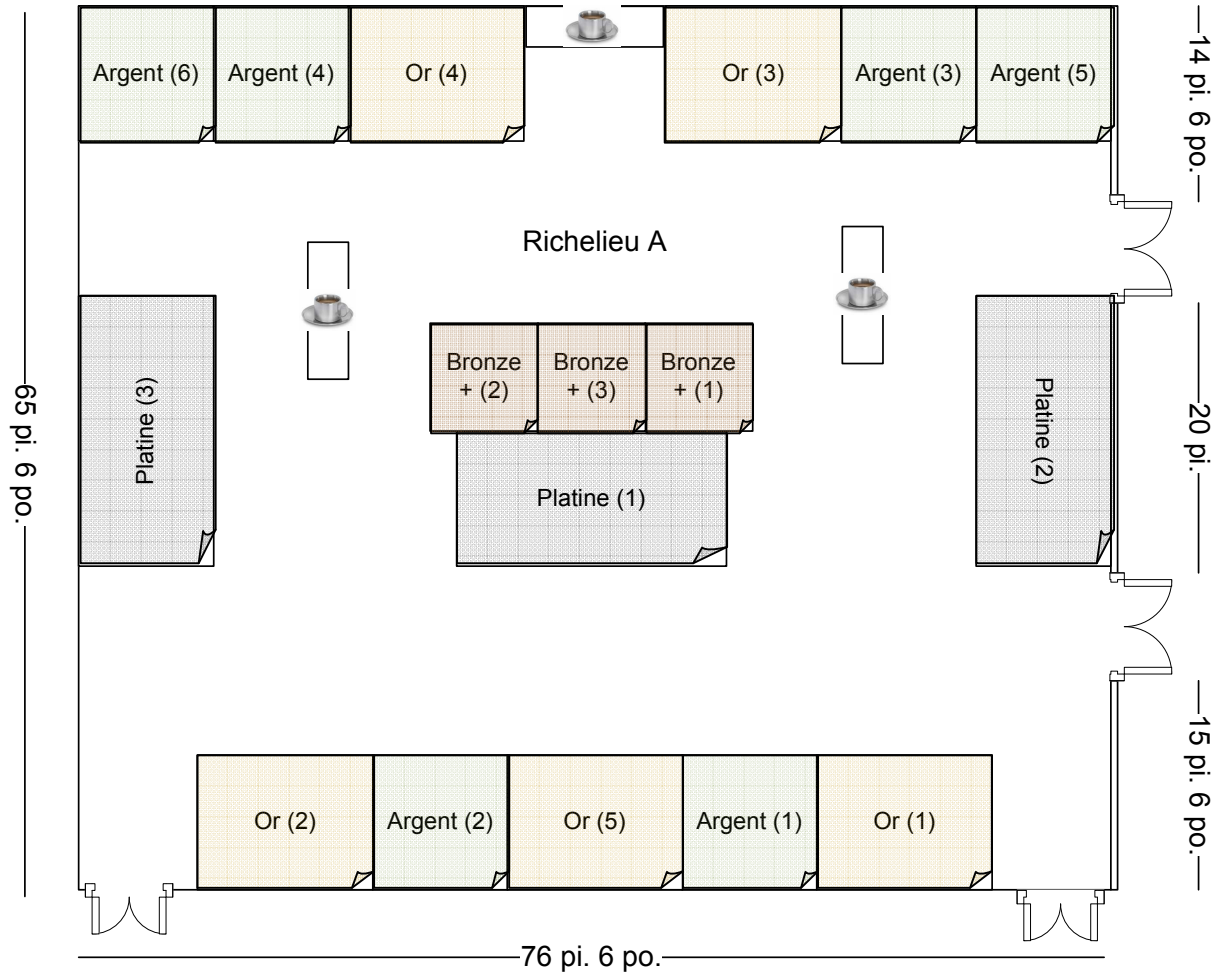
Argent (6)
Argent (4)
Or (4)
Or (3)
Argent (3)
Argent (5)

14 pi. 6 po.

Richelieu A

65 pi. 6 po.

Platine (3)

Bronze + (2)
Bronze + (3)
Bronze + (1)

Platine (1)

Platine (2)

20 pi.

15 pi. 6 po.

Or (2)
Argent (2)
Or (5)
Argent (1)
Or (1)

76 pi. 6 po.